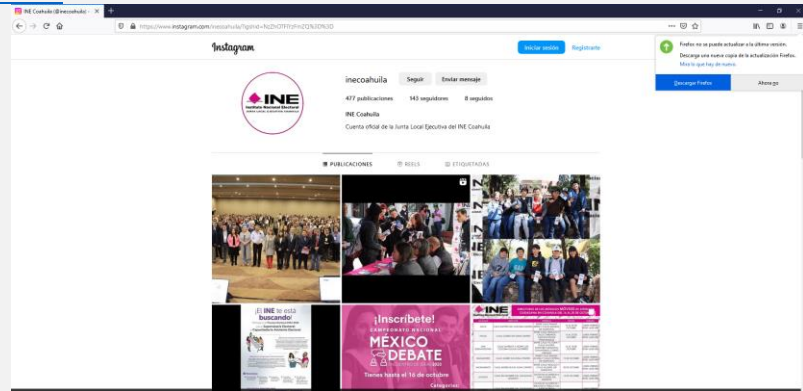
INE Coahuila (@inecoahuila) • ×

https://www.instagram.com/inecoahuila/?igshid=NzZhOTFlYzFmZQ%3D%3D

Instagram

Iniciar sesión Regístrate

Firefox no se puede actualizar a la última versión.

Descarga una nueva copia de la actualización Firefox.

Mostrar qué hay de nuevo

Descargar Firefox

Ahora no

INE
Instituto Nacional Electoral
JUNTA LOCAL EJECUTIVA COAHUILA

inecoahuila Seguir Enviar mensaje

477 publicaciones 143 seguidores 8 seguidos

INE Coahuila

Cuenta oficial de la Junta Local Ejecutiva del INE Coahuila

PUBLICACIONES REELS ETIQUETADAS

¡El INE te está buscando!

¡Inscríbete!
CAMPEONATO NACIONAL
MÉXICO
DEBATE
Tienes hasta el 16 de octubre
Categorías

INE